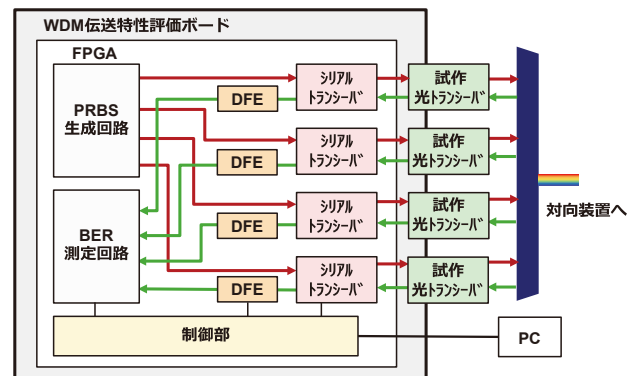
WDM伝送特性評価ボード

FPGA

PRBS
生成回路

BER
測定回路

DFE

DFE

DFE

DFE

シリアル
トランシーバ

シリアル
トランシーバ

シリアル
トランシーバ

シリアル
トランシーバ

試作
光トランシーバ

試作
光トランシーバ

試作
光トランシーバ

試作
光トランシーバ

対向装置へ

制御部

PC